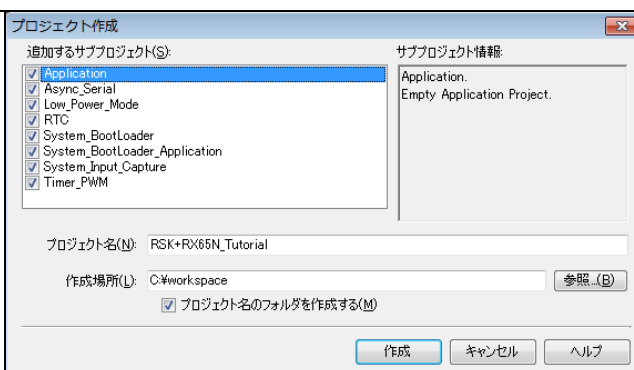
プロジェクト作成

追加するサブプロジェクト(S):

Application
Async_Serial
Low_Power_Mode
RTC
System_BootLoader
System_BootLoader_Application
System_Input_Capture
Timer_PWM

サブプロジェクト情報:

Application.
Empty Application Project.

プロジェクト名(N): RSK+RX65N_Tutorial

作成場所(L): C:¥workspace

参照...(B)

プロジェクト名のフォルダを作成する(M)

作成

キャンセル

ヘルプ